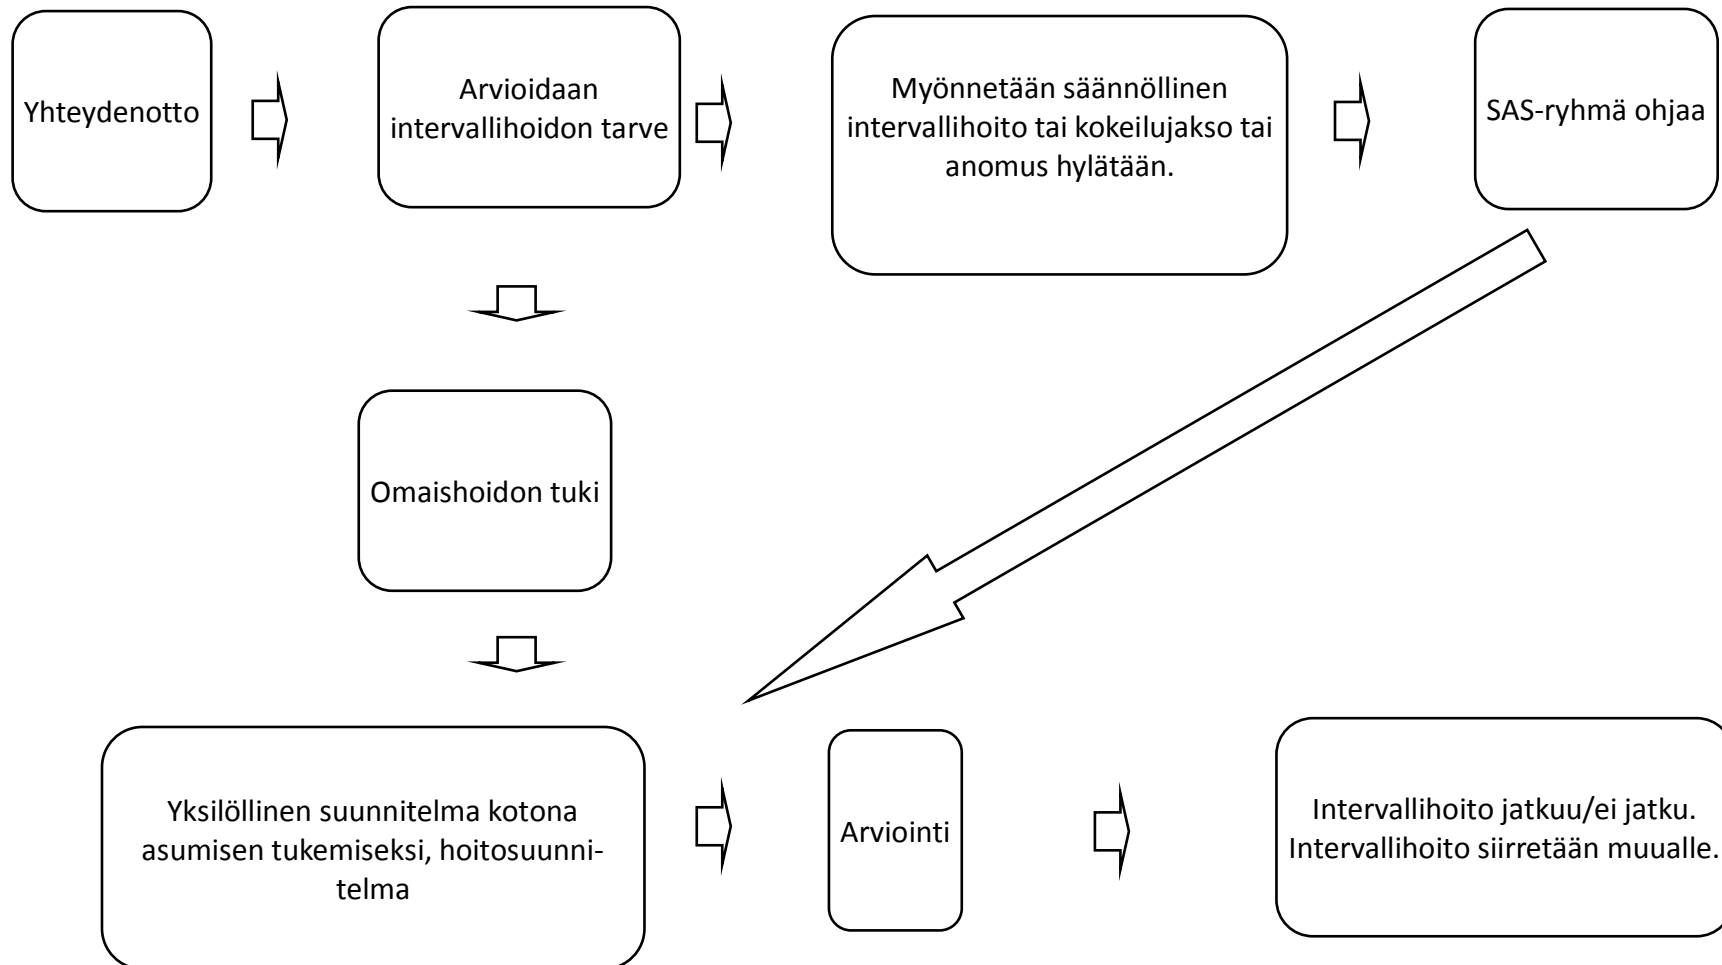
Yhteydenotto

Arvioidaan intervallihoidon tarve

Myönnetään säännöllinen intervallihoito tai kokeilujakso tai anomus hylätään.

SAS-ryhmä ohjaa

Omaishoidon tuki

Yksilöllinen suunnitelma kotona asumisen tukemiseksi, hoitosuunnitelma

Arviointi

Intervallihoito jatkuu/ei jatku. Intervallihoito siirretään muualle.